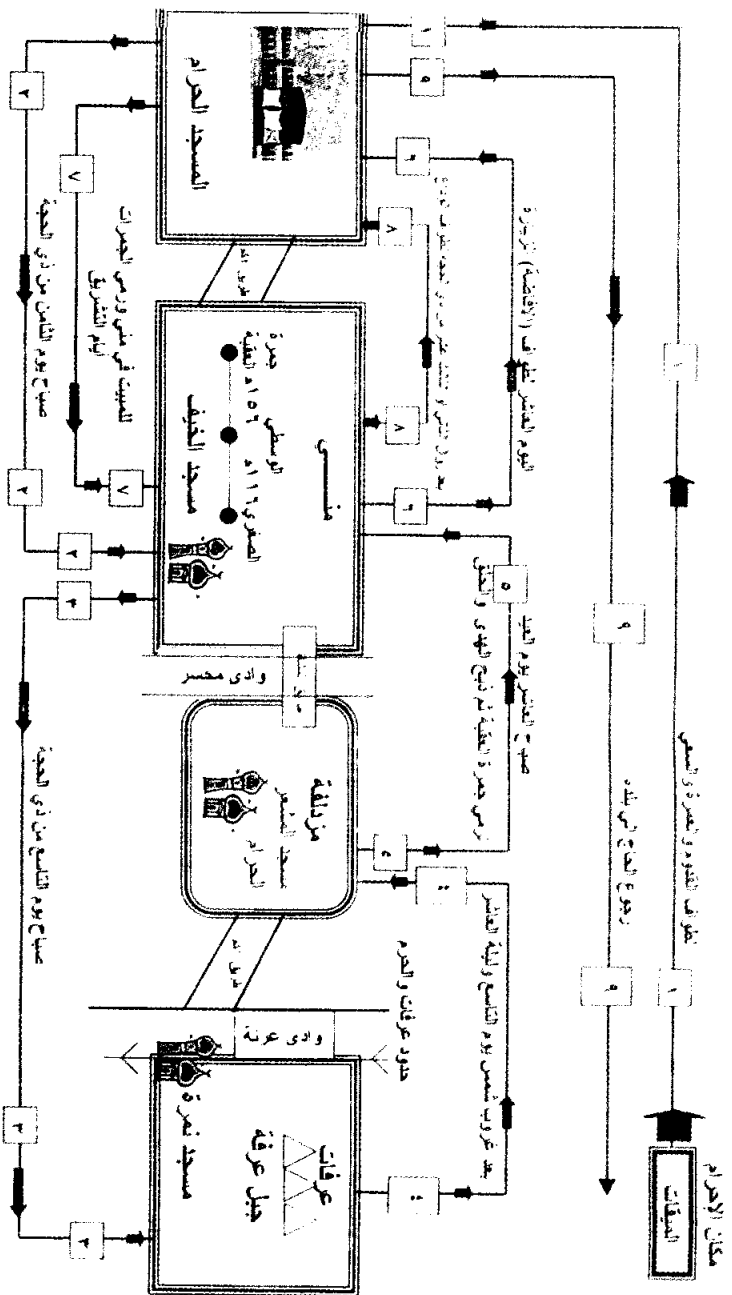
المسجد الحرام

منى

مسجد الخيف

الجمرة الصغرى ١١٩ م

الوسطى ١٥٦ م

جمرة العقبة

المبيت في منى ورمي الجمرات أيام التشريق

صباح يوم الثامن من ذي الحجة

يوم العاشر طواف الإفاضة أو الزيارة

بعد رمي الجمرات الثلاث يوم ١٢ أو ١٣

صباح العاشر يوم العيد

رمي جمرة العقبة ثم ذبح الهدي والحلق

وادي محسر

مزدلفة

المشعر الحرام

مسجد

صباح يوم التاسع من ذي الحجة

بعد غروب شمس يوم التاسع وليلة العاشر

حدود عرفات والحرم

وادي عرنة

مسجد نمرة

عرفات

جبل عرفة

طواف القدوم والعمرة والسعي

رجوع الحاج إلى بلده

مكان الإحرام

الميقات

١

١

٢

٢

٢

٢

٢

٣

٣

٤

٥

٥

٦

٦

٧

٧

٧

٧

٨

٨

٨

٩

٩